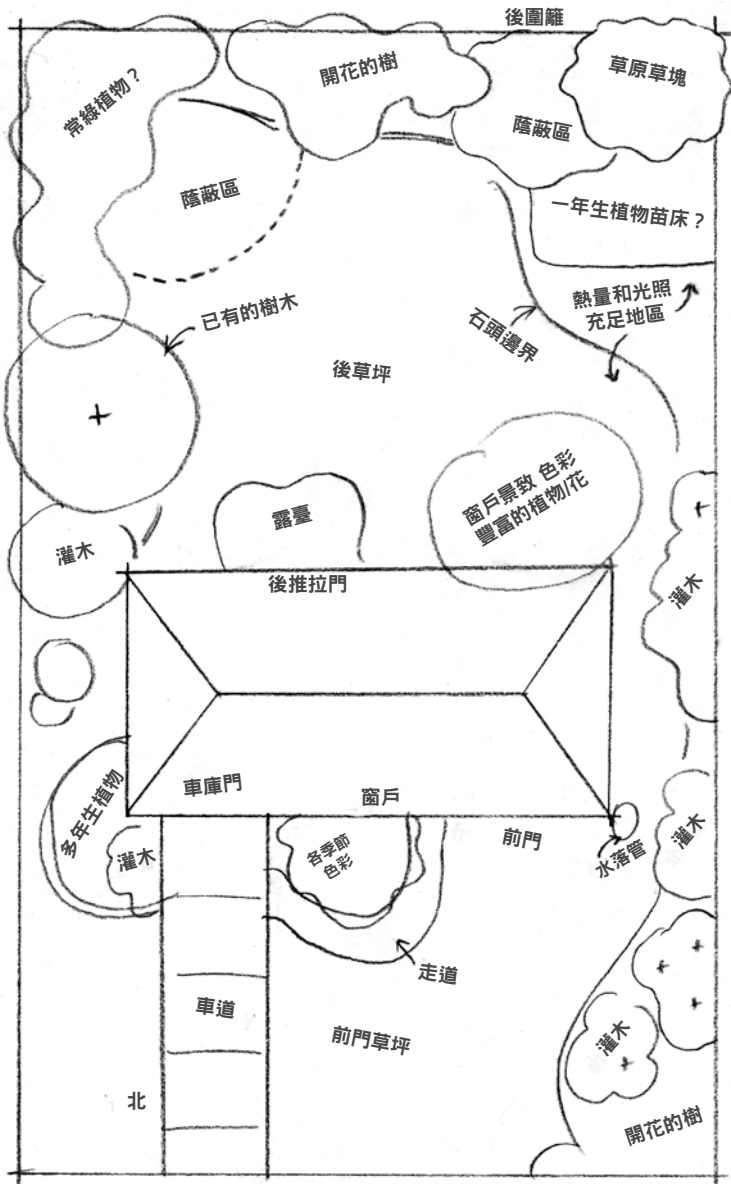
後圍籬

常綠植物？

開花的樹

草原草塊

蔭蔽區

蔭蔽區

一年生植物苗床？

已有的樹木

熱量和光照充足地區

石頭邊界

後草坪

窗戶景致 色彩豐富的植物/花

露臺

灌木

後推拉門

灌木

多年生植物

車庫門

窗戶

灌木

各季節色彩

前門

水落管

灌木

走道

車道

前門草坪

灌木

北

開花的樹